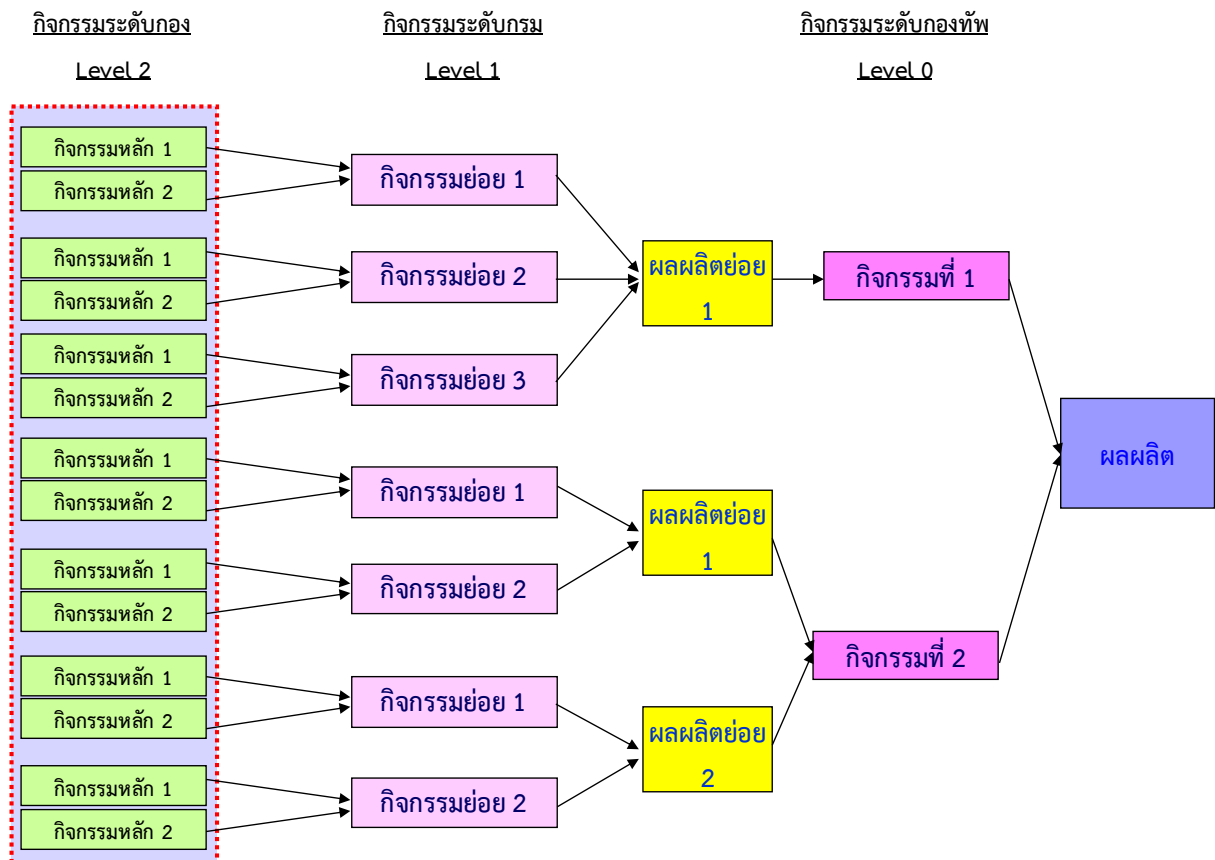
กิจกรรมระดับกอง

Level 2

กิจกรรมระดับกรม

Level 1

กิจกรรมระดับกองทัพ

Level 0

กิจกรรมหลัก 1
กิจกรรมหลัก 2
กิจกรรมหลัก 1
กิจกรรมหลัก 2
กิจกรรมหลัก 1
กิจกรรมหลัก 2
กิจกรรมหลัก 1
กิจกรรมหลัก 2
กิจกรรมหลัก 1
กิจกรรมหลัก 2
กิจกรรมหลัก 1
กิจกรรมหลัก 2
กิจกรรมหลัก 1
กิจกรรมหลัก 2

กิจกรรมย่อย 1
กิจกรรมย่อย 2
กิจกรรมย่อย 3
กิจกรรมย่อย 1
กิจกรรมย่อย 2
กิจกรรมย่อย 1
กิจกรรมย่อย 2

ผลผลิตย่อย 1
ผลผลิตย่อย 1
ผลผลิตย่อย 2

กิจกรรมที่ 1
กิจกรรมที่ 2

ผลผลิต